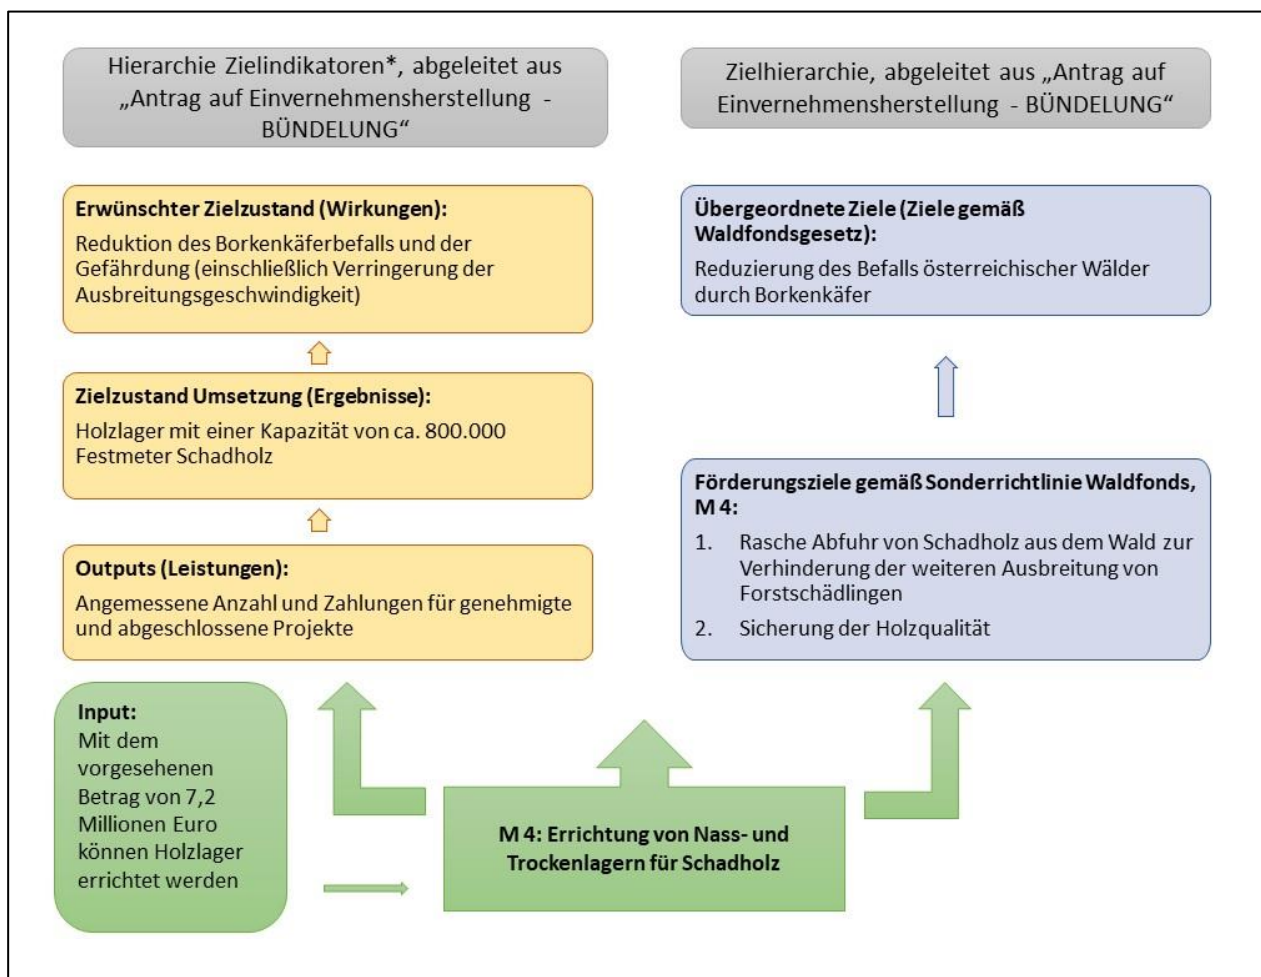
Hierarchie Zielindikatoren*, abgeleitet aus „Antrag auf Einvernehmensherstellung - BÜNDELUNG“

Zielhierarchie, abgeleitet aus „Antrag auf Einvernehmensherstellung - BÜNDELUNG“

Erwünschter Zielzustand (Wirkungen):
Reduktion des Borkenkäferbefalls und der Gefährdung (einschließlich Verringerung der Ausbreitungsgeschwindigkeit)

Zielzustand Umsetzung (Ergebnisse):
Holzlager mit einer Kapazität von ca. 800.000 Festmeter Schadholz

Outputs (Leistungen):
Angemessene Anzahl und Zahlungen für genehmigte und abgeschlossene Projekte

Übergeordnete Ziele (Ziele gemäß Waldfondsgesetz):
Reduzierung des Befalls österreichischer Wälder durch Borkenkäfer

Förderungsziele gemäß Sonderrichtlinie Waldfonds, M 4:
1. Rasche Abfuhr von Schadholz aus dem Wald zur Verhinderung der weiteren Ausbreitung von Forstschädlingen
2. Sicherung der Holzqualität

Input:
Mit dem vorgesehenen Betrag von 7,2 Millionen Euro können Holzlager errichtet werden

M 4: Errichtung von Nass- und Trockenlagern für Schadholz